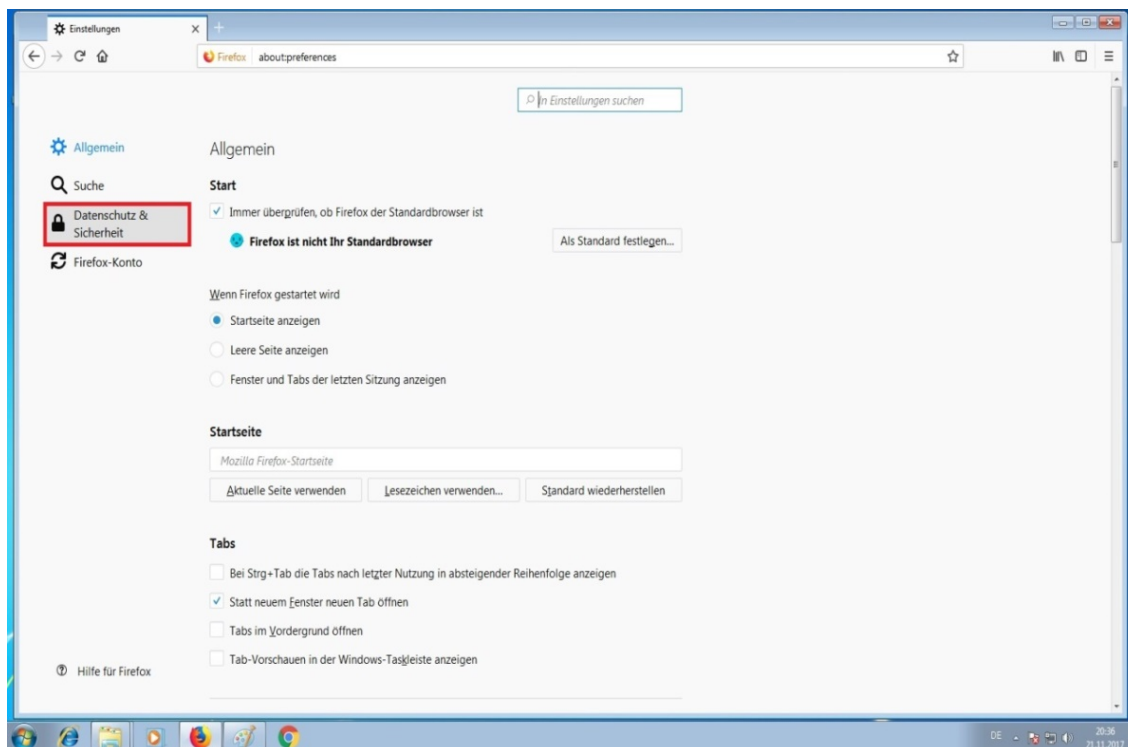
Einstellungen

Firefox about:preferences

In Einstellungen suchen

Allgemein
Suche
Datenschutz & Sicherheit
Firefox-Konto

Allgemein

Start

Immer überprüfen, ob Firefox der Standardbrowser ist

Firefox ist nicht Ihr Standardbrowser

Als Standard festlegen...

Wenn Firefox gestartet wird

Startseite anzeigen

Leere Seite anzeigen

Fenster und Tabs der letzten Sitzung anzeigen

Startseite

Mozilla Firefox-Startseite

Aktuelle Seite verwenden

Lesezeichen verwenden...

Standard wiederherstellen

Tabs

Bei Strg+Tab die Tabs nach letzter Nutzung in absteigender Reihenfolge anzeigen

Statt neuem Fenster neuen Tab öffnen

Tabs im Vordergrund öffnen

Tab-Vorschauen in der Windows-Taskleiste anzeigen

Hilfe für Firefox

DE

20:36
29.11.2017